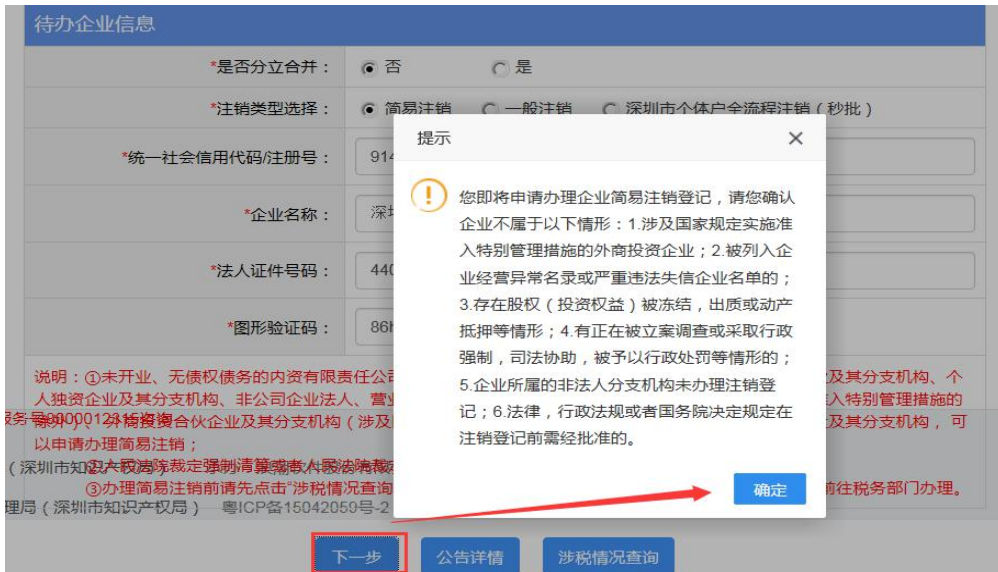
待办企业信息

*是否分立合并： 否 是

*注销类型选择： 简易注销 一般注销 深圳市个体户全流程注销（秒批）

*统一社会信用代码/注册号： 914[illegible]

*企业名称： 深圳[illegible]

*法人证件号码： 440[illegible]

*图形验证码： 86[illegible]

说明：①未开业、无债权债务的内资有限责任公司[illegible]及其分支机构、个人独资企业及其分支机构、非公司企业法人、营业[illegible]入特别管理措施的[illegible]外商投资合伙企业及其分支机构（涉及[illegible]及其分支机构，可以申请办理简易注销；

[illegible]人民法院裁定强制清算或者人民法院裁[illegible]

③办理简易注销前请先点击"涉税情况查询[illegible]前往税务部门办理。

税务号000001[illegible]

（深圳市知识产权局）

理局（深圳市知识产权局） 粤ICP备15042050号-2

提示

×

您即将申请办理企业简易注销登记，请您确认企业不属于以下情形：1.涉及国家规定实施准入特别管理措施的外商投资企业；2.被列入企业经营异常名录或严重违法失信企业名单的；3.存在股权（投资权益）被冻结，出质或动产抵押等情形；4.有正在被立案调查或采取行政强制，司法协助，被予以行政处罚等情形的；5.企业所属的非法人分支机构未办理注销登记；6.法律，行政法规或者国务院决定规定在注销登记前需经批准的。

确定

下一步 公告详情 涉税情况查询